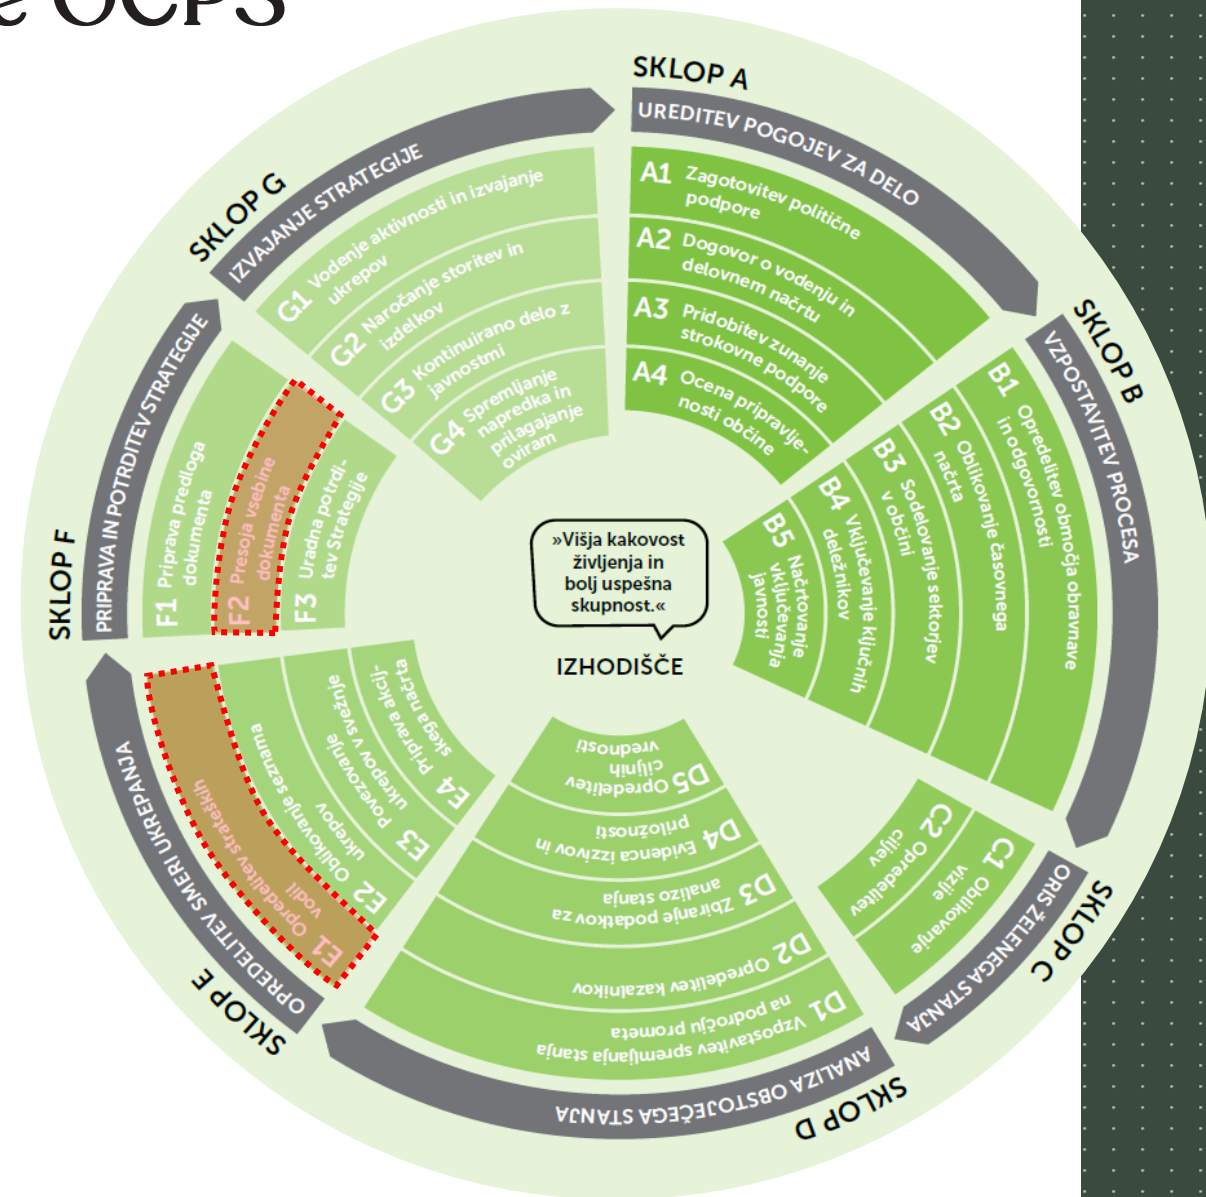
e CPS

SKLOP A
UREDITEV POGOJEV ZA DELO
A1 Zagotovitev politične podpore
A2 Dogovor o vodenju in delovnem načrtu
A3 Pridobitev zunanje strokovne podpore
A4 Ocena pripravljenosti občine

SKLOP B
VZPOSTAVITEV PROCESA
B1 Opredelitev območja obravnave in odgovornosti
B2 Oblikovanje časovnega načrta
B3 Sodelovanje sektorjev v občini
B4 Vključevanje ključnih deležnikov
B5 Načrtovanje vključevanja javnosti

SKLOP C
ORIS ŽELENEGA STANJA
C1 Oblikovanje vizije
C2 Opredelitev ciljev

SKLOP D
ANALIZA OBSTOJEČEGA STANJA
D1 Vzpostavitev spremljanja stanja na področju prometa
D2 Opredelitev kazalnikov
D3 Zbiranje podatkov za analizo stanja
D4 Evidenca izzivov in priložnosti
D5 Opredelitev ciljnih vrednosti

SKLOP E
OPREDELITEV SMERI UKREPANJA
E1 Opredelitev strateških vodil
E2 Oblikovanje seznama ukrepov
E3 Povezovanje v svežnje ukrepov
E4 Priprava akcijskega načrta

SKLOP F
PRIPRAVA IN POTRDITEV STRATEGIJE
F1 Priprava predloga dokumenta
F2 Presoja vsebine dokumenta
F3 Uradna potrditev Strategije

SKLOP G
IZVAJANJE STRATEGIJE
G1 Vodenje aktivnosti in izvajanje ukrepov
G2 Naročanje storitev in izdelkov
G3 Kontinuirano delo z javnostmi
G4 Spremljanje napredka in prilagajanje oviram

»Višja kakovost življenja in bolj uspešna skupnost.«
IZHODIŠČE